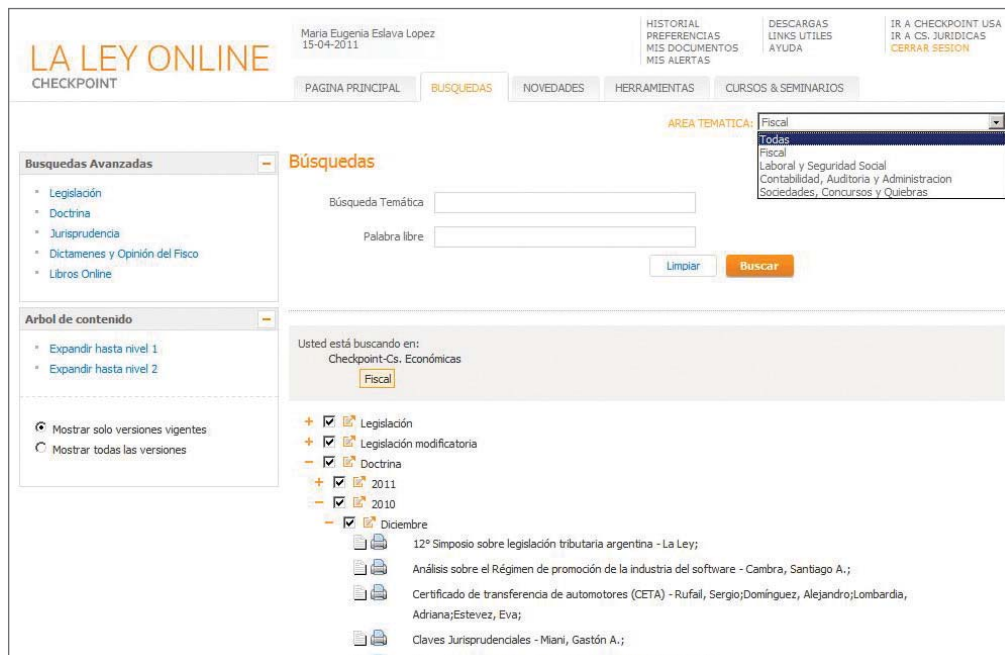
LA LEY ONLINE
CHECKPOINT

Maria Eugenia Eslava Lopez
15-04-2011

HISTORIAL
PREFERENCIAS
MIS DOCUMENTOS
MIS ALERTAS

DESCARGAS
LINKS UTILES
AYUDA

IR A CHECKPOINT USA
IR A CS. JURIDICAS
CERRAR SESION

PAGINA PRINCIPAL | BUSQUEDAS | NOVEDADES | HERRAMIENTAS | CURSOS & SEMINARIOS

AREA TEMATICA: Fiscal
Todas
Fiscal
Laboral y Seguridad Social
Contabilidad, Auditoria y Administracion
Sociedades, Concursos y Quiebras

Busquedas Avanzadas
Legislación
Doctrina
Jurisprudencia
Dictamenes y Opinión del Fisco
Libros Online

Arbol de contenido
Expandir hasta nivel 1
Expandir hasta nivel 2

Mostrar solo versiones vigentes
Mostrar todas las versiones

Búsquedas

Búsqueda Temática
Palabra libre

Limpiar
Buscar

Usted está buscando en:
Checkpoint-Cs. Económicas
Fiscal

Legislación
Legislación modificatoria
Doctrina
2011
2010
Diciembre
12º Simposio sobre legislación tributaria argentina - La Ley;
Análisis sobre el Régimen de promoción de la industria del software - Cambra, Santiago A.;
Certificado de transferencia de automotores (CETA) - Rufail, Sergio;Domínguez, Alejandro;Lombardia, Adriana;Estevez, Eva;
Claves Jurisprudenciales - Miani, Gastón A.;